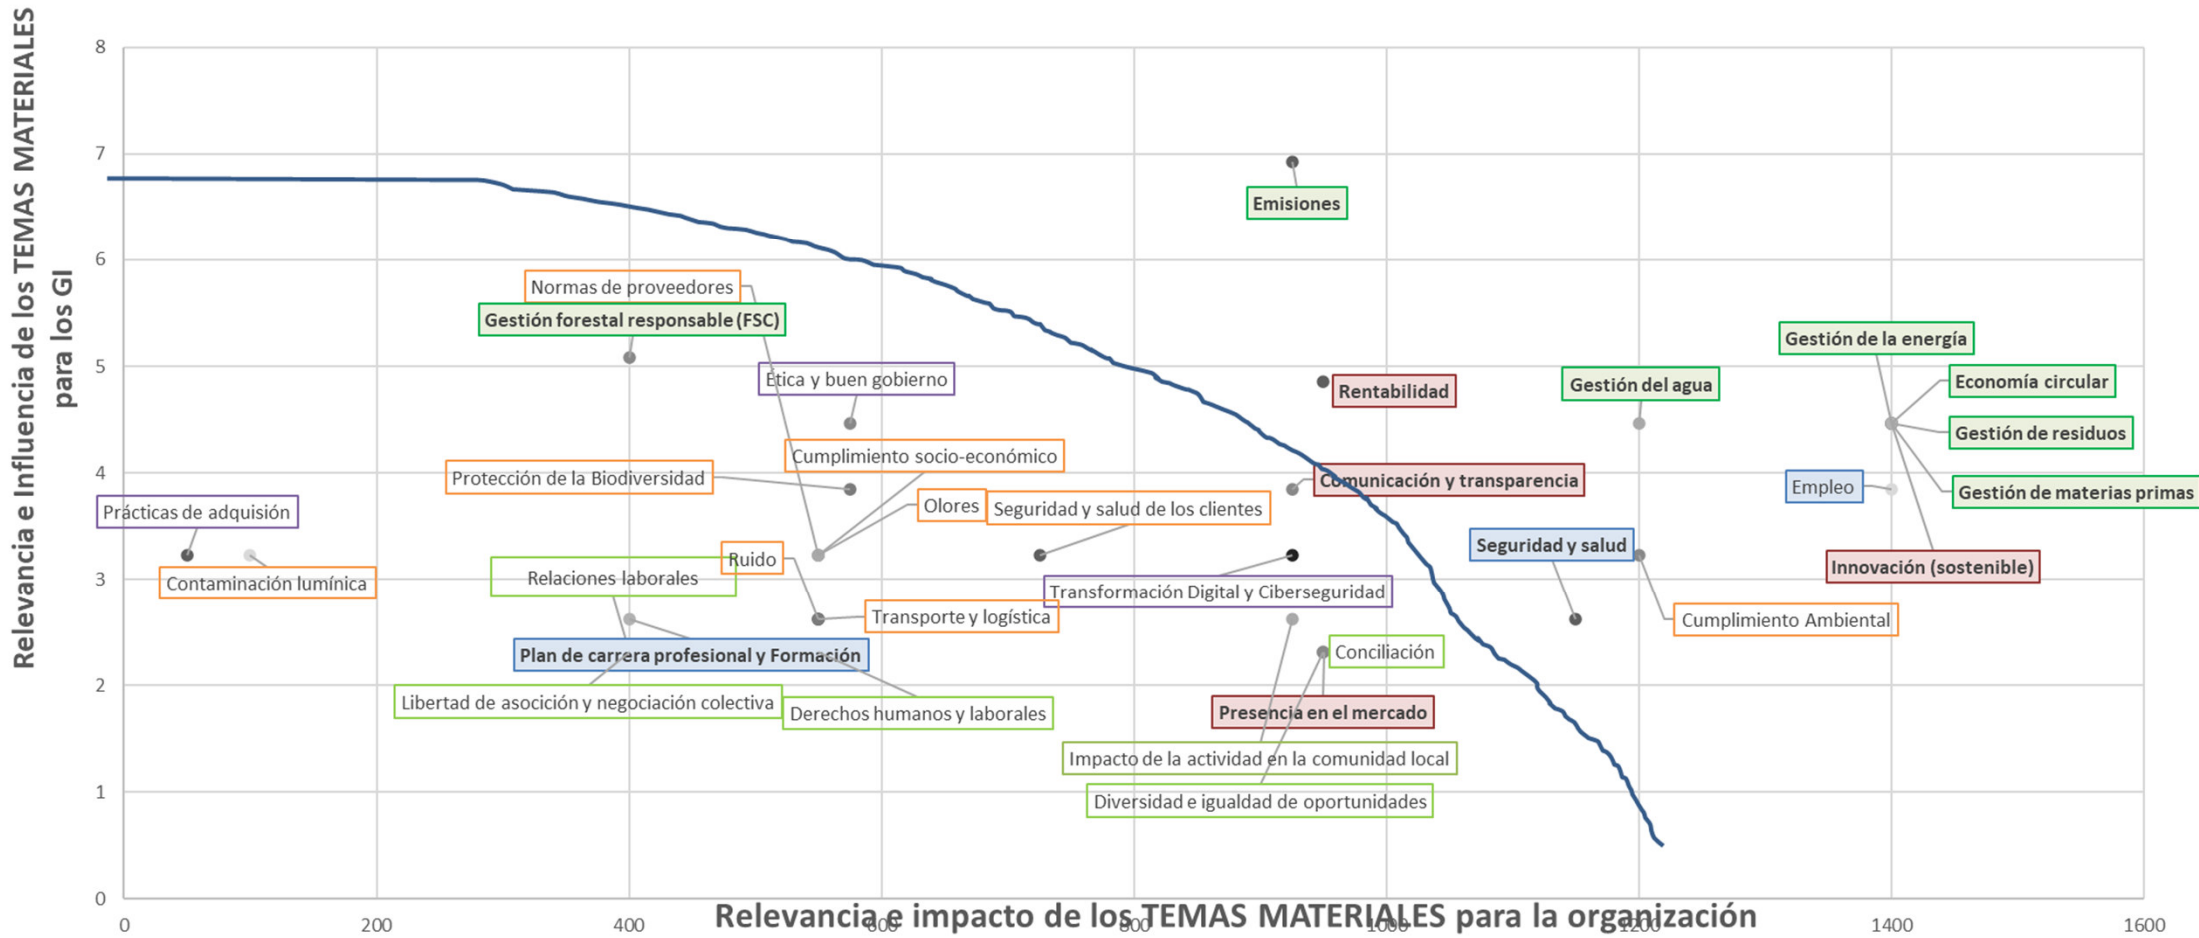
Relevancia e Influencia de los TEMAS MATERIALES para los GI

8
7
6
5
4
3
2
1
0

Emisiones
Normas de proveedores
Gestión forestal responsable (FSC)
Ética y buen gobierno
Rentabilidad
Gestión del agua
Gestión de la energía
Economía circular
Gestión de residuos
Cumplimiento socio-económico
Protección de la Biodiversidad
Comunicación y transparencia
Empleo
Gestión de materias primas
Prácticas de adquisición
Olores
Seguridad y salud de los clientes
Seguridad y salud
Innovación (sostenible)
Ruido
Contaminación lumínica
Relaciones laborales
Transformación Digital y Ciberseguridad
Transporte y logística
Cumplimiento Ambiental
Plan de carrera profesional y Formación
Conciliación
Libertad de asociación y negociación colectiva
Derechos humanos y laborales
Presencia en el mercado
Impacto de la actividad en la comunidad local
Diversidad e igualdad de oportunidades

0
200
400
600
800
1000
1200
1400
1600
Relevancia e impacto de los TEMAS MATERIALES para la organización